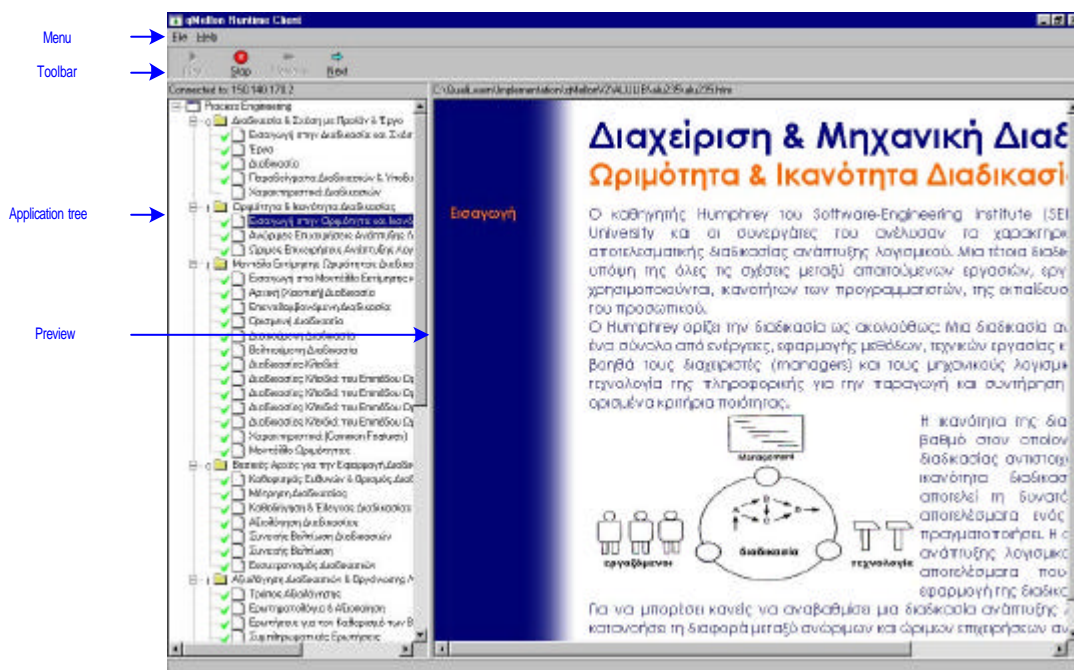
Menu

Toolbar

Application tree

Preview

qMellon Runtime Client

File Help

Play Stop Previous Next

Connected to: 150.140.178.2

C:\QualLearn\Implementation\qMellon\VZ\ALUL\B\ulu235\ulu235.htm

Process Engineering
Διαδικασία & Σχέση με Προϊόν & Έργο
Εισαγωγή στην Διαδικασία και Σχέσ
Έργο
Διαδικασία
Παραδείγματα Διαδικασιών & Υποδε
Χαρακτηριστικά Διαδικασιών
Ωριμότητα & Ικανότητα Διαδικασίας
Εισαγωγή στην Ωριμότητα και Ικανό
Ανώριμες Επιχειρήσεις Ανάπτυξης Λ
Ώριμες Επιχειρήσεις Ανάπτυξης Λογ
Μοντέλο Επίπεδων Ωριμότητας Διαδικασ
Εισαγωγή στο Μοντέλο Επιπέδων κ
Αρχική (Χαοτική) Διαδικασία
Επαναλαμβανόμενη Διαδικασία
Ορισμένη Διαδικασία
Διοικούμενη Διαδικασία
Βελτιούμενη Διαδικασία
Διαδικασίες Κλειδιά
Διαδικασίες Κλειδιά του Επιπέδου Ωρ
Διαδικασίες Κλειδιά του Επιπέδου Ωρ
Διαδικασίες Κλειδιά του Επιπέδου Ωρ
Διαδικασίες Κλειδιά του Επιπέδου Ωρ
Χαρακτηριστικά (Common Features)
Μοντέλο Ωριμότητας
Βασικές Αρχές για την Εφαρμογή Διαδικ
Καθορισμός Ευθυνών & Ομαδικής Διαδ
Μέτρηση Διαδικασίας
Καθοδήγηση & Έλεγχος Διαδικασίας
Αξιολόγηση Διαδικασίας
Συνεχής Βελτίωση Διαδικασιών
Συνεχής Βελτίωση
Εκσυγχρονισμός Διαδικασιών
Αξιολόγηση Διαδικασιών & Οργάνωσης Α
Τρόπος Αξιολόγησης
Ερωτηματολόγιο & Αξιολόγηση
Ερωτήσεις για τον Καθορισμό των Β
Συμπληρωματικές Ερωτήσεις

Διαχείριση & Μηχανική Διαδ
Ωριμότητα & Ικανότητα Διαδικασί

Εισαγωγή

Ο καθηγητής Humphrey του Software-Engineering Institute (SEI University και οι συνεργάτες του ανέλυσαν τα χαρακτηρι αποτελεσματικής διαδικασίας ανάπτυξης λογισμικού. Μια τέτοια διαδι υπόψη της όλες τις σχέσεις μεταξύ απαιτούμενων εργασιών, εργ χρησιμοποιούνται, ικανοτήτων των προγραμματιστών, της εκπαίδευσ του προσωπικού.
Ο Humphrey ορίζει την διαδικασία ως ακολούθως: Μια διαδικασία ει ένα σύνολο από ενέργειες, εφαρμογής μεθόδων, τεχνικών εργασίας κ βοηθά τους διαχειριστές (managers) και τους μηχανικούς λογισμ τεχνολογία της πληροφορικής για την παραγωγή και συντήρηση ορισμένα κριτήρια ποιότητας.

management
διαδικασία
εργαζόμενοι
τεχνολογία

Η ικανότητα της δια βαθμό στον οποίον διαδικασίας αντιστοιχ ικανότητα διαδικασ αποτελεί τη δυνατό αποτελέσματα ενός πραγματοποιήσει. Η ανάπτυξης λογισμικ αποτελέσματα που εφαρμογή της διαδικ

Για να μπορέσει κανείς να αναβαθμίσει μια διαδικασία ανάπτυξης κατανοήσει τη διαφορά μεταξύ ανώριμων και ώριμων επιχειρήσεων αν